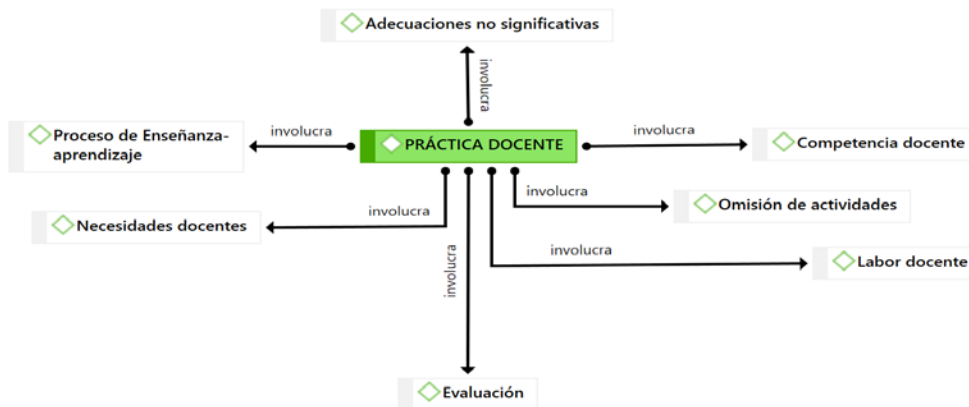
Adecuaciones no significativas

involucra

Proceso de Enseñanza-aprendizaje

involucra

PRÁCTICA DOCENTE

involucra

Competencia docente

involucra

Omisión de actividades

involucra

Necesidades docentes

involucra

Labor docente

involucra

Evaluación